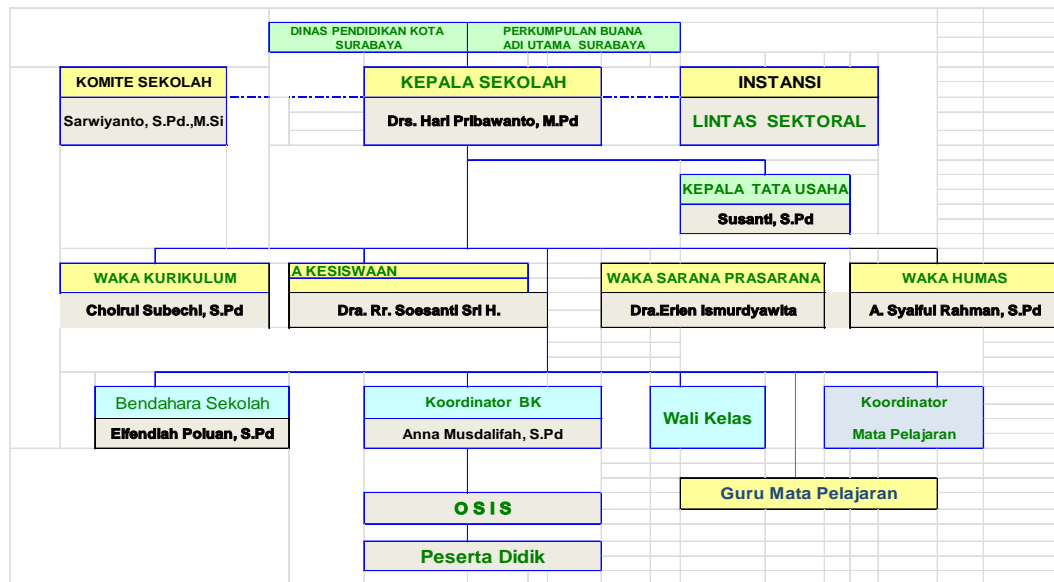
DINAS PENDIDIKAN KOTA SURABAYA

PERKUMPULAN BUANA ADI UTAMA SURABAYA

KOMITE SEKOLAH

Sarwiyanto, S.Pd.,M.Si

KEPALA SEKOLAH

Drs. Hari Pribawanto, M.Pd

INSTANSI

LINTAS SEKTORAL

KEPALA TATA USAHA

Susanti, S.Pd

WAKA KURIKULUM

Choirul Subechi, S.Pd

A KESISWAAN

Dra. Rr. Soesanti Sri H.

WAKA SARANA PRASARANA

Dra.Erien Ismurdyawita

WAKA HUMAS

A. Syaiful Rahman, S.Pd

Bendahara Sekolah

Elfendiah Poluan, S.Pd

Koordinator BK

Anna Musdalifah, S.Pd

Wali Kelas

Koordinator

Mata Pelajaran

Guru Mata Pelajaran

O S I S

Peserta Didik